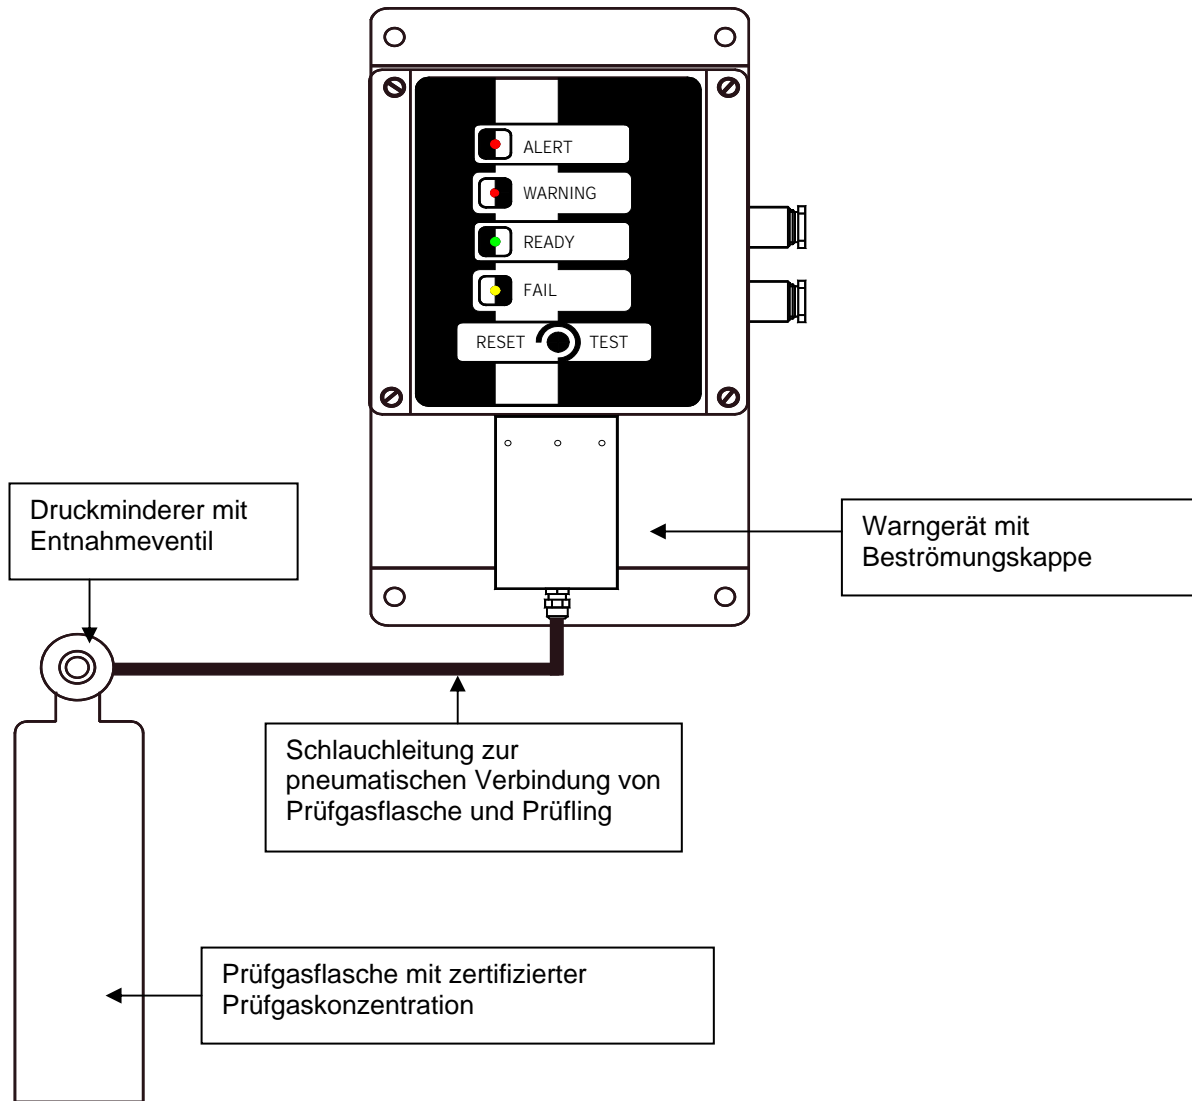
ALERT
WARNING
READY
FAIL
RESET TEST

Druckminderer mit Entnahmeventil

Warngerät mit Beströmungskappe

Schlauchleitung zur pneumatischen Verbindung von Prüfgasflasche und Prüfling

Prüfgasflasche mit zertifizierter Prüfgaskonzentration